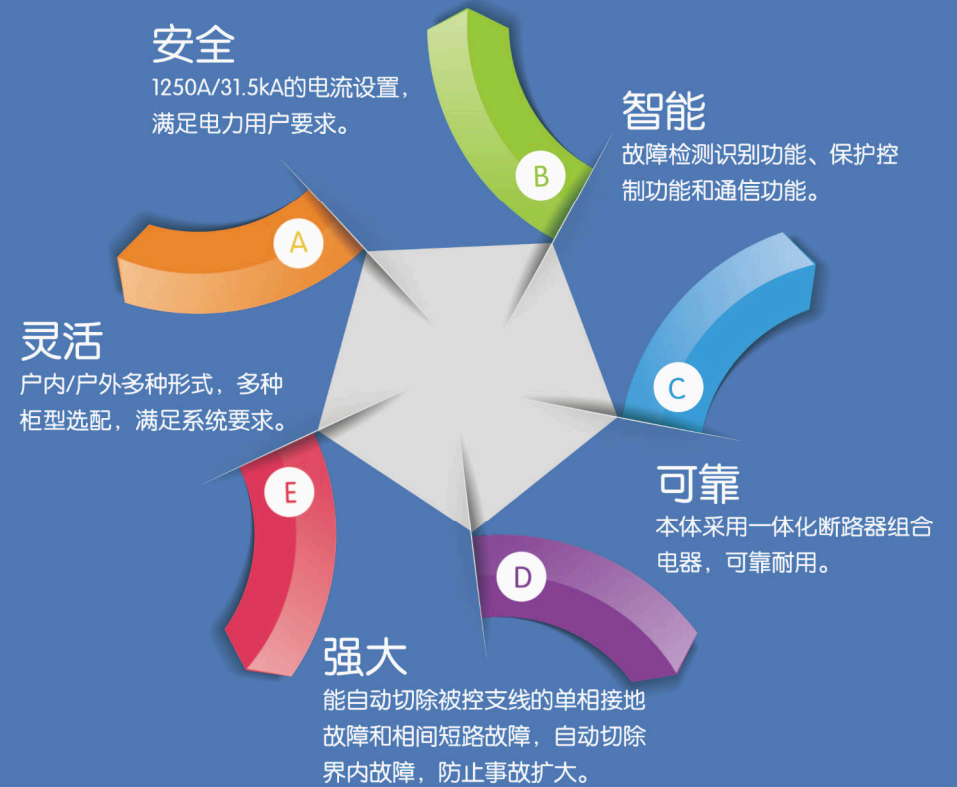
安全
1250A/31.5kA的电流设置，满足电力用户要求。

智能
故障检测识别功能、保护控制功能和通信功能。

B

A

灵活
户内/户外多种形式，多种柜型选配，满足系统要求。

C

可靠
本体采用一体化断路器组合电器，可靠耐用。

E

D

强大
能自动切除被控支线的单相接地故障和相间短路故障，自动切除界内故障，防止事故扩大。